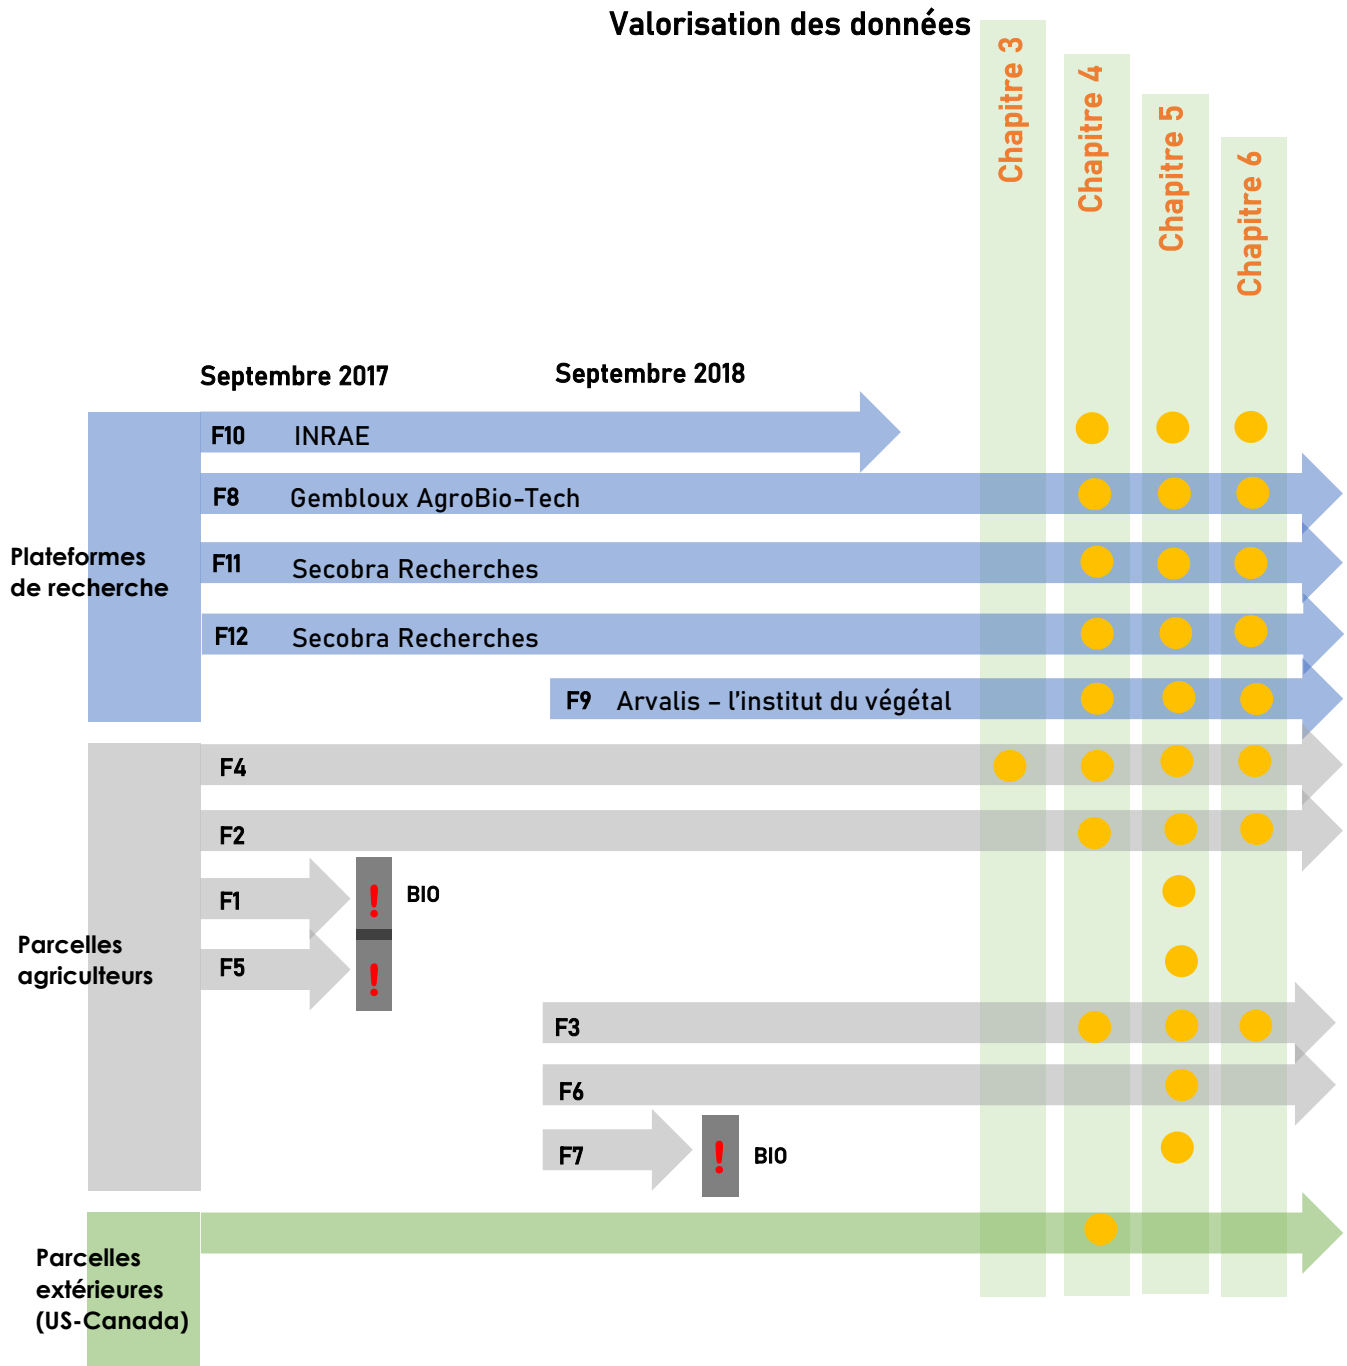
Valorisation des données

Chapitre 3
Chapitre 4
Chapitre 5
Chapitre 6

Septembre 2017
Septembre 2018

Plateformes de recherche

F10 INRAE
F8 Gembloux AgroBio-Tech
F11 Secobra Recherches
F12 Secobra Recherches
F9 Arvalis – l'institut du végétal

Parcelles agriculteurs

F4
F2
F1
!
BIO
F5
!
F3
F6
F7
!
BIO

Parcelles extérieures (US-Canada)